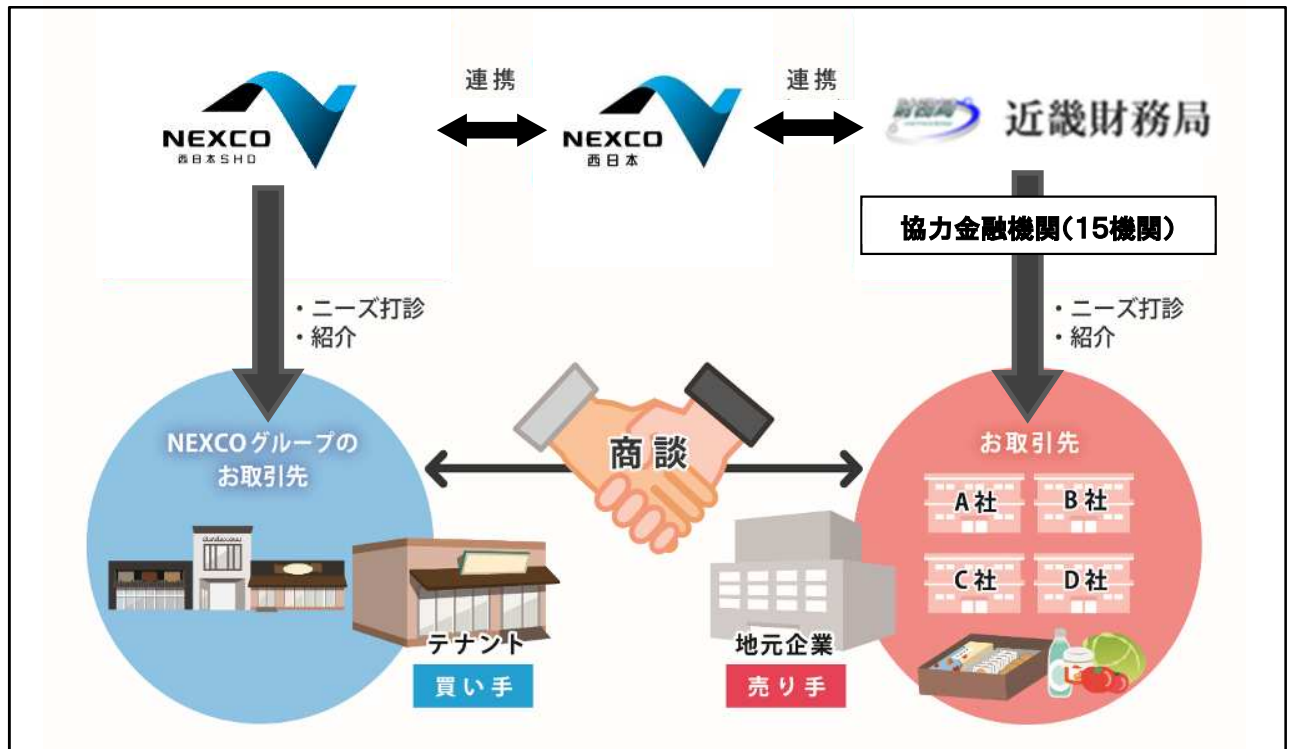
NEXCO
西日本SHD

連携

NEXCO
西日本

連携

財務局 近畿財務局

協力金融機関(15機関)

・ニーズ打診
・紹介

・ニーズ打診
・紹介

NEXCOグループの
お取引先

商談

お取引先

A社
B社
C社
D社

テナント
買い手

地元企業
売り手